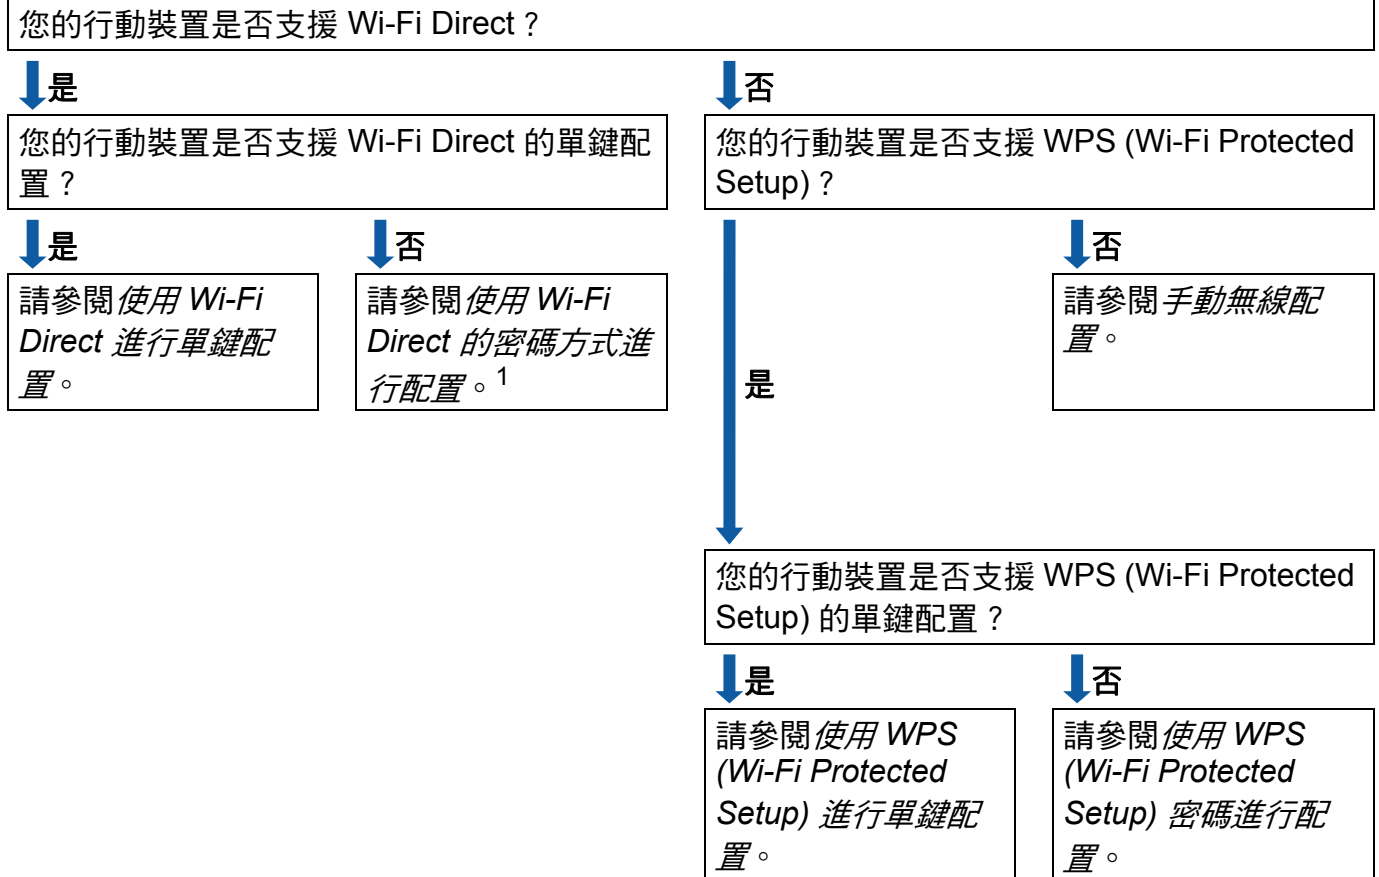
您的行動裝置是否支援 Wi-Fi Direct？

是

您的行動裝置是否支援 Wi-Fi Direct 的單鍵配置？

是

請參閱*使用 Wi-Fi Direct 進行單鍵配置*。

否

請參閱*使用 Wi-Fi Direct 的密碼方式進行配置*。$^1$

否

您的行動裝置是否支援 WPS (Wi-Fi Protected Setup)？

否

請參閱*手動無線配置*。

是

您的行動裝置是否支援 WPS (Wi-Fi Protected Setup) 的單鍵配置？

是

請參閱*使用 WPS (Wi-Fi Protected Setup) 進行單鍵配置*。

否

請參閱*使用 WPS (Wi-Fi Protected Setup) 密碼進行配置*。